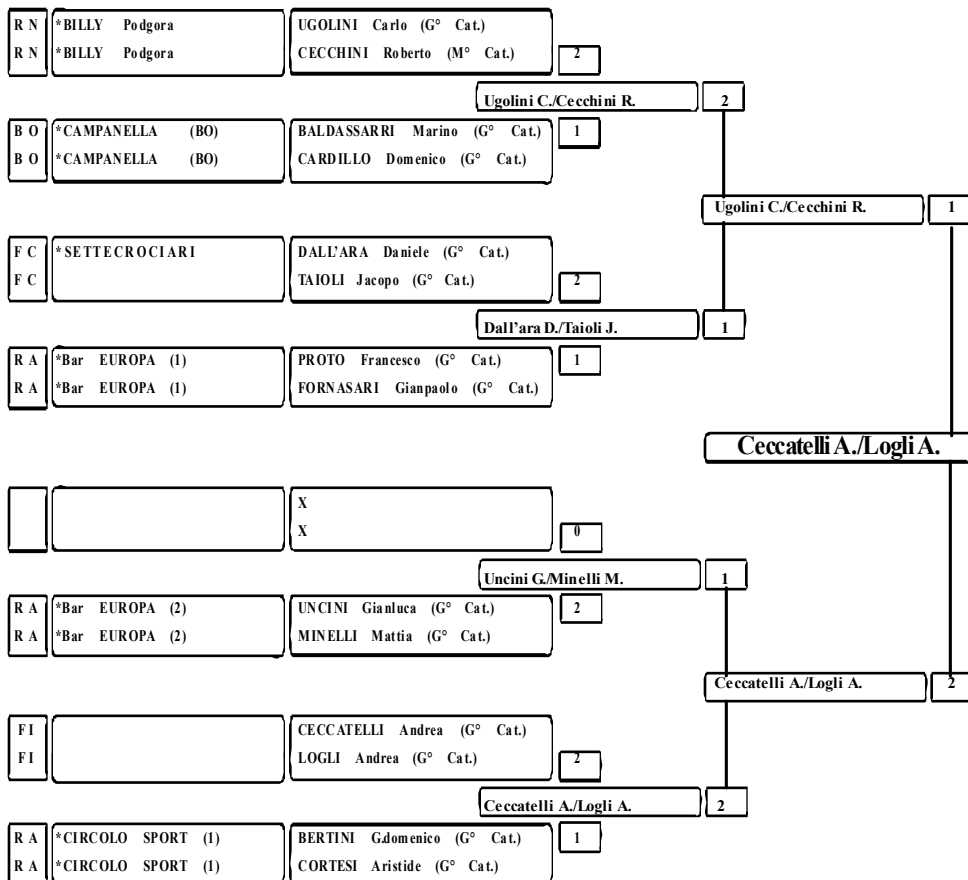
R N *BILLY Podgora UGOLINI Carlo (G° Cat.)
R N *BILLY Podgora CECCHINI Roberto (M° Cat.) 2

Ugolini C./Cecchini R. 2

B O *CAMPANELLA (BO) BALDASSARRI Marino (G° Cat.) 1
B O *CAMPANELLA (BO) CARDILLO Domenico (G° Cat.)

Ugolini C./Cecchini R. 1

F C *SETTECROCIARI DALL'ARA Daniele (G° Cat.)
F C TAIOLI Jacopo (G° Cat.) 2

Dall'ara D./Taioli J. 1

R A *Bar EUROPA (1) PROTO Francesco (G° Cat.) 1
R A *Bar EUROPA (1) FORNASARI Gianpaolo (G° Cat.)

Ceccatelli A./Logli A.

X
X 0

Uncini G./Minelli M. 1

R A *Bar EUROPA (2) UNCINI Gianluca (G° Cat.) 2
R A *Bar EUROPA (2) MINELLI Mattia (G° Cat.)

Ceccatelli A./Logli A. 2

FI CECCATELLI Andrea (G° Cat.)
FI LOGLI Andrea (G° Cat.) 2

Ceccatelli A./Logli A. 2

R A *CIRCOLO SPORT (1) BERTINI G.domenico (G° Cat.) 1
R A *CIRCOLO SPORT (1) CORTESI Aristide (G° Cat.)